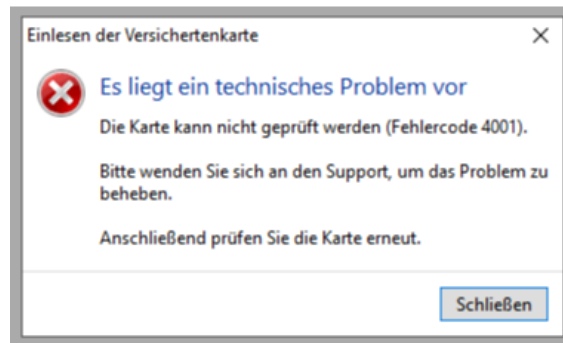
Einlesen der Versichertenkarte

×

Es liegt ein technisches Problem vor

Die Karte kann nicht geprüft werden (Fehlercode 4001).

Bitte wenden Sie sich an den Support, um das Problem zu beheben.

Anschließend prüfen Sie die Karte erneut.

Schließen